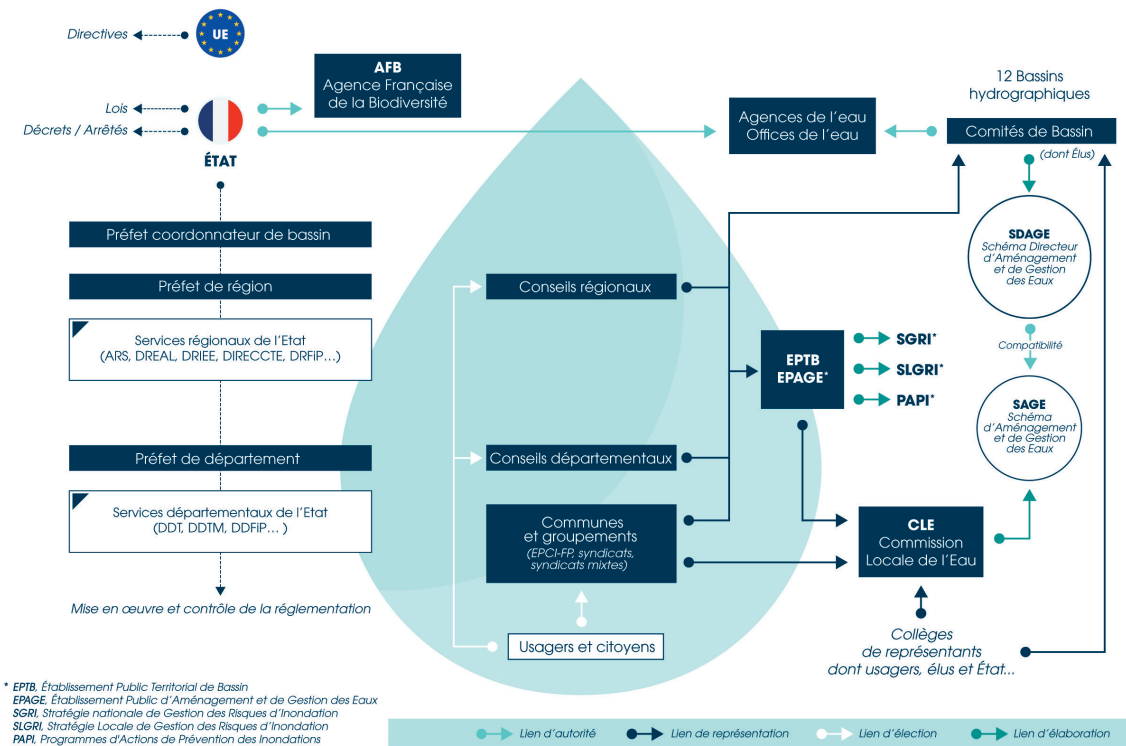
Directives

UE

Lois

Décrets / Arrêtés

ÉTAT

AFB
Agence Française de la Biodiversité

Agences de l'eau
Offices de l'eau

12 Bassins hydrographiques

Comités de Bassin

(dont Élus)

Préfet coordonnateur de bassin

Préfet de région

Services régionaux de l'Etat
(ARS, DREAL, DRIEE, DIRECCTE, DRFIP…)

Préfet de département

Services départementaux de l'Etat
(DDT, DDTM, DDFiP… )

Mise en œuvre et contrôle de la réglementation

Conseils régionaux

Conseils départementaux

Communes et groupements
(EPCI-FP, syndicats, syndicats mixtes)

Usagers et citoyens

EPTB
EPAGE*

SGRI*

SLGRI*

PAPI*

SDAGE
Schéma Directeur d'Aménagement et de Gestion des Eaux

Compatibilité

SAGE
Schéma d'Aménagement et de Gestion des Eaux

CLE
Commission Locale de l'Eau

Collèges de représentants dont usagers, élus et État…

* EPTB, Établissement Public Territorial de Bassin
EPAGE, Établissement Public d'Aménagement et de Gestion des Eaux
SGRI, Stratégie nationale de Gestion des Risques d'Inondation
SLGRI, Stratégie Locale de Gestion des Risques d'Inondation
PAPI, Programmes d'Actions de Prévention des Inondations

Lien d'autorité
Lien de représentation
Lien d'élection
Lien d'élaboration